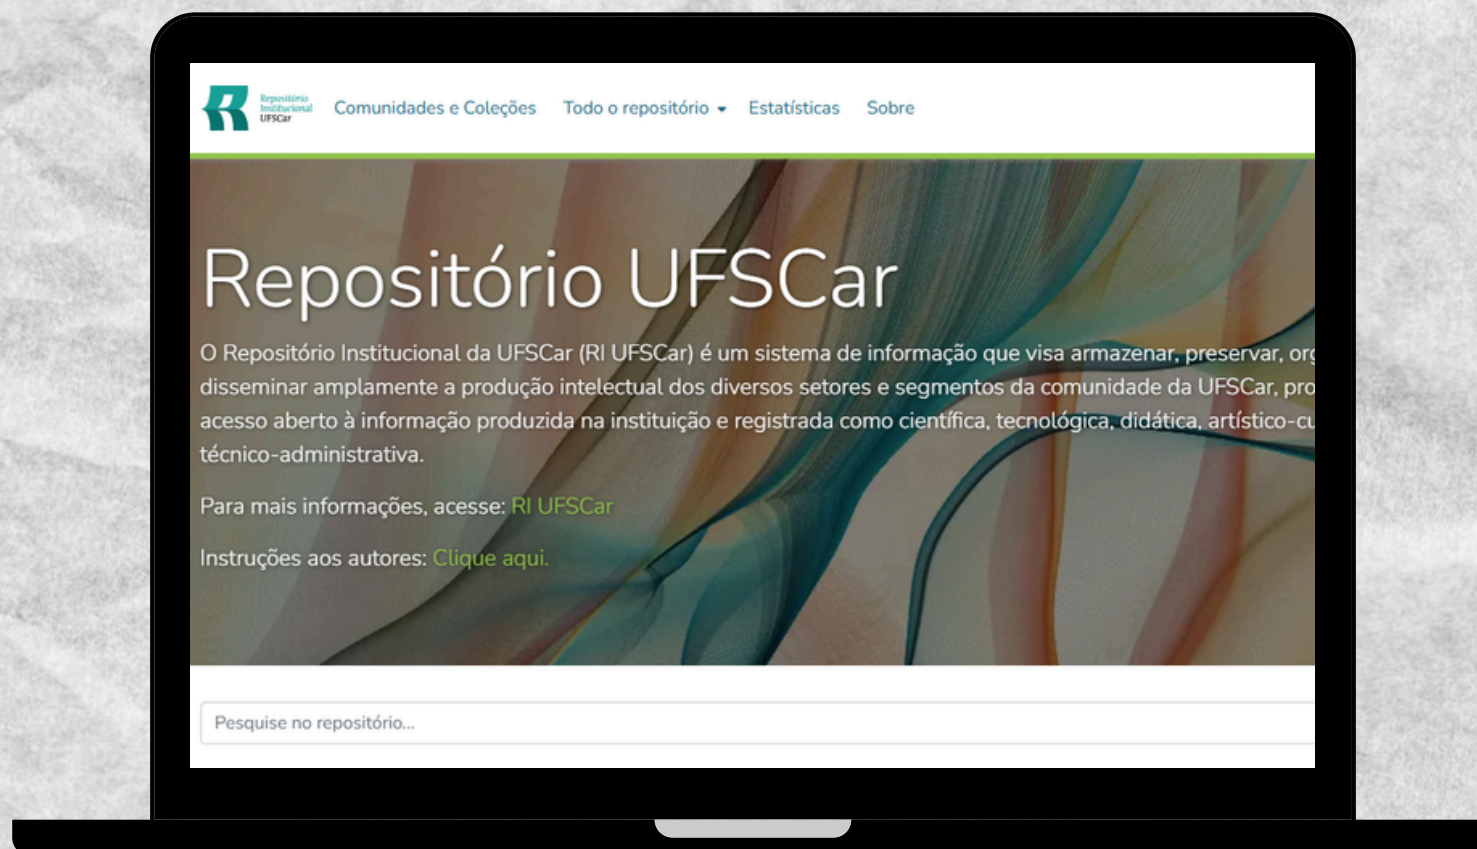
Repositório Institucional UFSCar

Comunidades e Coleções Todo o repositório Estatísticas Sobre

Repositório UFSCar

O Repositório Institucional da UFSCar (RI UFSCar) é um sistema de informação que visa armazenar, preservar, org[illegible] disseminar amplamente a produção intelectual dos diversos setores e segmentos da comunidade da UFSCar, pro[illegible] acesso aberto à informação produzida na instituição e registrada como científica, tecnológica, didática, artístico-cu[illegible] técnico-administrativa.

Para mais informações, acesse: RI UFSCar

Instruções aos autores: Clique aqui.

Pesquise no repositório...